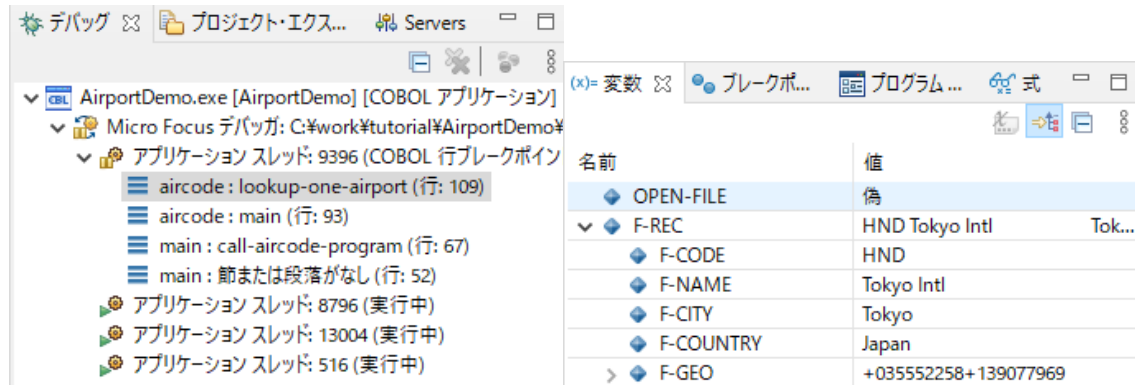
デバッグ ☒ プロジェクト・エクス... Servers

AirportDemo.exe [AirportDemo] [COBOL アプリケーション]
Micro Focus デバッガ: C:¥work¥tutorial¥AirportDemo¥
アプリケーション スレッド: 9396 (COBOL 行ブレークポイン
aircode : lookup-one-airport (行: 109)
aircode : main (行: 93)
main : call-aircode-program (行: 67)
main : 節または段落がなし (行: 52)
アプリケーション スレッド: 8796 (実行中)
アプリケーション スレッド: 13004 (実行中)
アプリケーション スレッド: 516 (実行中)

(x)= 変数 ☒ ブレークポ... プログラム ... 式

| 名前 | 値 |
|---|---|
| OPEN-FILE | 偽 |
| F-REC | HND Tokyo Intl Tok... |
| F-CODE | HND |
| F-NAME | Tokyo Intl |
| F-CITY | Tokyo |
| F-COUNTRY | Japan |
| F-GEO | +035552258+139077969 |